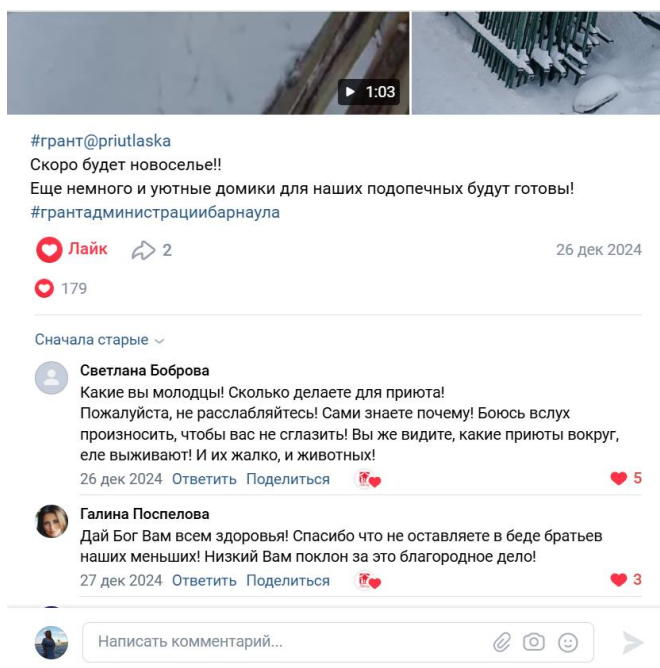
1:03

#грант@priutlaska
Скоро будет новоселье!!
Еще немного и уютные домики для наших подопечных будут готовы!
#грантадминистрациибарнаула

Лайк 2 26 дек 2024

179

Сначала старые

Светлана Боброва
Какие вы молодцы! Сколько делаете для приюта!
Пожалуйста, не расслабляйтесь! Сами знаете почему! Боюсь вслух произносить, чтобы вас не сглазить! Вы же видите, какие приюты вокруг, еле выживают! И их жалко, и животных!
26 дек 2024 Ответить Поделиться 5

Галина Поспелова
Дай Бог Вам всем здоровья! Спасибо что не оставляете в беде братьев наших меньших! Низкий Вам поклон за это благородное дело!
27 дек 2024 Ответить Поделиться 3

Написать комментарий...